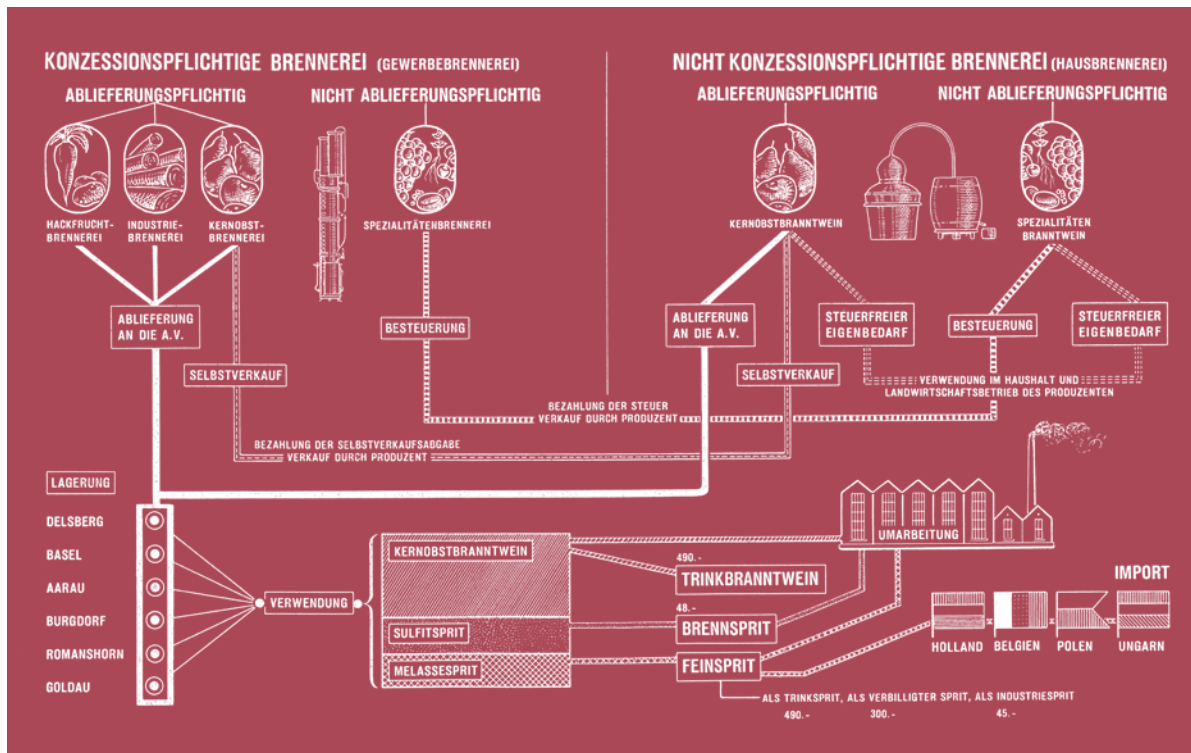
KONZESSIONSPFLICHTIGE BRENNEREI (GEWERBEBRENNEREI)

ABLIEFERUNGSPFLICHTIG

NICHT ABLIEFERUNGSPFLICHTIG

HACKFRUCHT-BRENNEREI

INDUSTRIE-BRENNEREI

KERNOBST-BRENNEREI

SPEZIALITÄTENBRENNEREI

NICHT KONZESSIONSPFLICHTIGE BRENNEREI (HAUSBRENNEREI)

ABLIEFERUNGSPFLICHTIG

NICHT ABLIEFERUNGSPFLICHTIG

KERNOBSTBRANNTWEIN

SPEZIALITÄTEN BRANNTWEIN

ABLIEFERUNG AN DIE A.V.

BESTEUERUNG

SELBSTVERKAUF

ABLIEFERUNG AN DIE A.V.

STEUERFREIER EIGENBEDARF

BESTEUERUNG

STEUERFREIER EIGENBEDARF

SELBSTVERKAUF

VERWENDUNG IM HAUSHALT UND LANDWIRTSCHAFTSBETRIEB DES PRODUZENTEN

BEZAHLUNG DER STEUER VERKAUF DURCH PRODUZENT

BEZAHLUNG DER SELBSTVERKAUFSABGABE VERKAUF DURCH PRODUZENT

LAGERUNG

DELSBERG

BASEL

AARAU

BURGDORF

ROMANSHORN

GOLDAU

VERWENDUNG

KERNOBSTBRANNTWEIN

SULFITSPRIT

MELASSESPRIT

UMARBEITUNG

490.-

TRINKBRANNTWEIN

48.-

BRENNSPRIT

FEINSPRIT

IMPORT

HOLLAND

BELGIEN

POLEN

UNGARN

ALS TRINKSPRIT, ALS VERBILLIGTER SPRIT, ALS INDUSTRIESPRIT

490.-

300.-

45.-